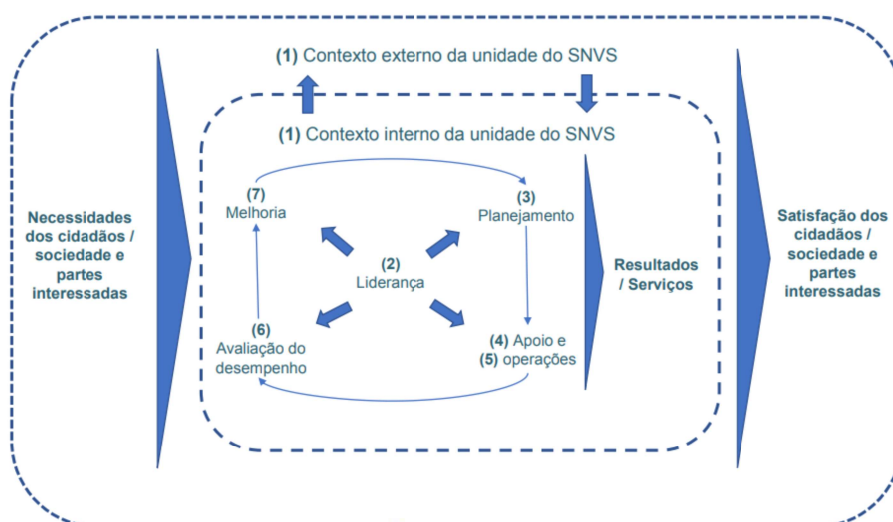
(1) Contexto externo da unidade do SNVS

(1) Contexto interno da unidade do SNVS

Necessidades dos cidadãos / sociedade e partes interessadas

(7) Melhoria

(3) Planejamento

(2) Liderança

(6) Avaliação do desempenho

(4) Apoio e (5) operações

Resultados / Serviços

Satisfação dos cidadãos / sociedade e partes interessadas